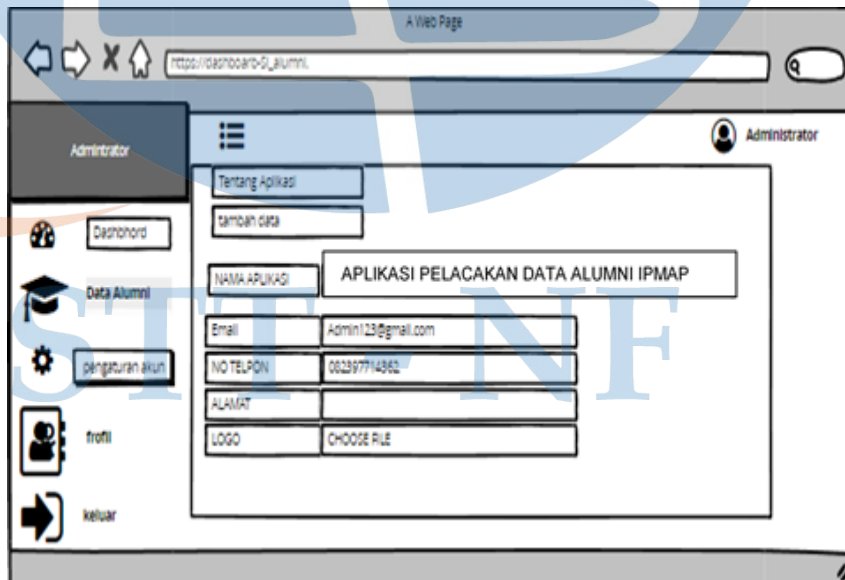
A Web Page

https://dashboard-SI_alumni.

Admintrator

Administrator

Dashbhord

Data Alumni

pengaturan akun

frofil

keluar

Tentang Aplikasi

tambah data

NAMA APLIKASI

APLIKASI PELACAKAN DATA ALUMNI IPMAP

Email

Admin123@gmail.com

NO TELPON

082397714862

ALAMAT

LOGO

CHOOSE FILE

STT NF